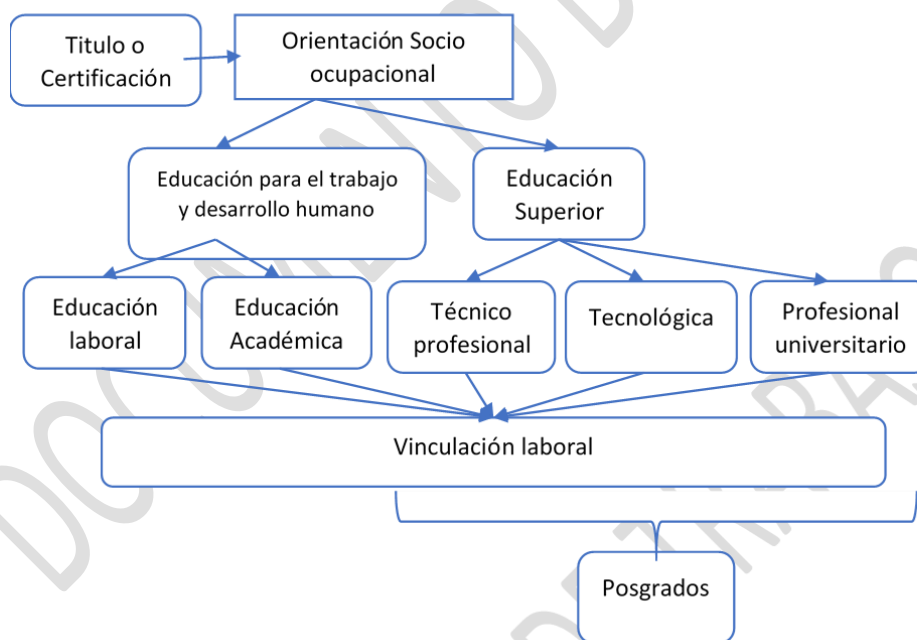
Titulo o Certificación

Orientación Socio ocupacional

Educación para el trabajo y desarrollo humano

Educación Superior

Educación laboral

Educación Académica

Técnico profesional

Tecnológica

Profesional universitario

Vinculación laboral

Posgrados

DOCUMENTO DE TRABAJO